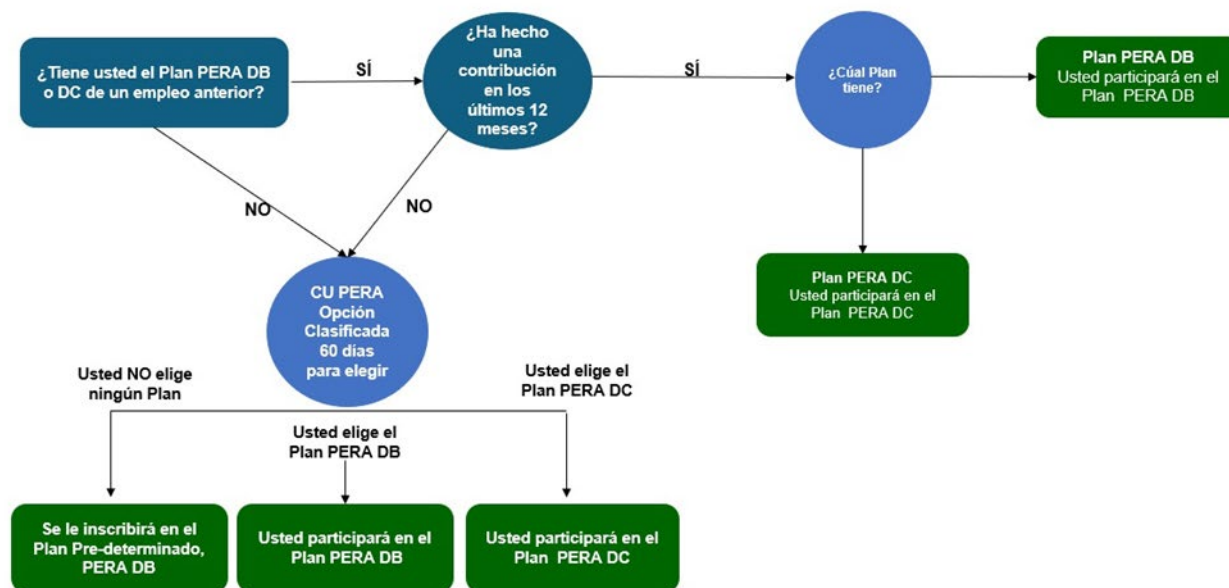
¿Tiene usted el Plan PERA DB o DC de un empleo anterior?

SÍ

¿Ha hecho una contribución en los últimos 12 meses?

SÍ

¿Cúal Plan tiene?

Plan PERA DB
Usted participará en el Plan PERA DB

NO

NO

Plan PERA DC
Usted participará en el Plan PERA DC

CU PERA Opción Clasificada 60 días para elegir

Usted NO elige ningún Plan

Usted elige el Plan PERA DC

Usted elige el Plan PERA DB

Se le inscribirá en el Plan Pre-determinado, PERA DB

Usted participará en el Plan PERA DB

Usted participará en el Plan PERA DC